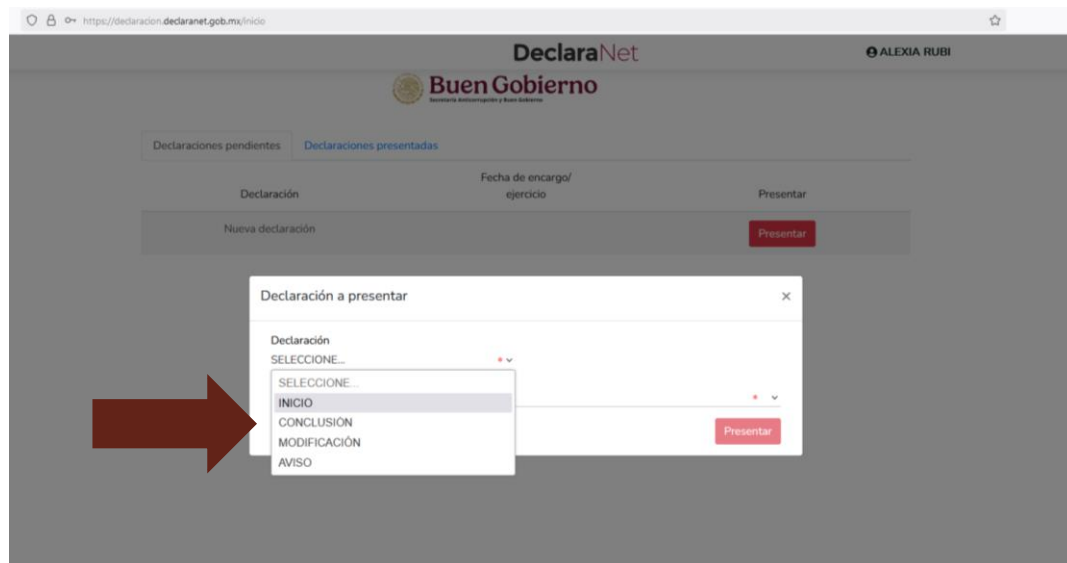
https://declaracion.declaranet.gob.mx/inicio

DeclaraNet

ALEXIA RUBI

Buen Gobierno
Secretaría Anticorrupción y Buen Gobierno

Declaraciones pendientes | Declaraciones presentadas

| Declaración | Fecha de encargo/ ejercicio | Presentar |
|---|---|---|
| Nueva declaración | | Presentar |

Declaración a presentar ×

Declaración
SELECCIONE... *

SELECCIONE...
INICIO
CONCLUSIÓN
MODIFICACIÓN
AVISO

*

Presentar